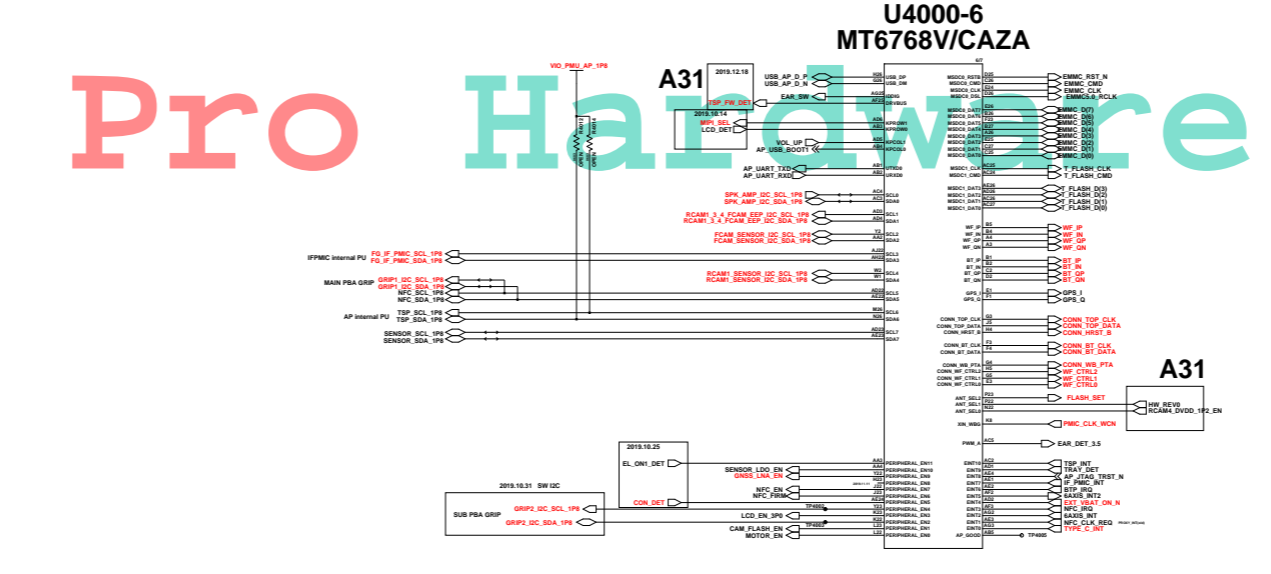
U4000-6
MT6768V/CAZA

Pro Hardware

A31

2019.12.18

VIO_PMU_AP_1P8

TSP_FW_DET

2019.10.14
MIPI_SEL
LCD_DET

USB_AP_D_P
USB_AP_D_N
EAR_SW

VOL_UP
AP_USB_BOOT1

AP_UART_TXD
AP_UART_RXD

SPK_AMP_I2C_SCL_1P8
SPK_AMP_I2C_SDA_1P8

RCAM1_3_4_FCAM_EEP_I2C_SCL_1P8
RCAM1_3_4_FCAM_EEP_I2C_SDA_1P8

FCAM_SENSOR_I2C_SCL_1P8
FCAM_SENSOR_I2C_SDA_1P8

IFPMIC internal PU
FG_IF_PMIC_SCL_1P8
FG_IF_PMIC_SDA_1P8

RCAM1_SENSOR_I2C_SCL_1P8
RCAM1_SENSOR_I2C_SDA_1P8

MAIN PBA GRIP
GRIP1_I2C_SCL_1P8
GRIP1_I2C_SDA_1P8
NFC_SCL_1P8
NFC_SDA_1P8

AP internal PU
TSP_SCL_1P8
TSP_SDA_1P8

SENSOR_SCL_1P8
SENSOR_SDA_1P8

USB_DP
USB_DM
IDDIG
DRVBUS
KPROW1
KPROW0
KPCOL1
KPCOL0
UTXD0
URXD0
SCL0
SDA0
SCL1
SDA1
SCL2
SDA2
SCL3
SDA3
SCL4
SDA4
SCL5
SDA5
SCL6
SDA6
SCL7
SDA7

MSDC0_RSTB
MSDC0_CMD
MSDC0_CLK
MSDC0_DSL
MSDC0_DAT7
MSDC0_DAT6
MSDC0_DAT5
MSDC0_DAT4
MSDC0_DAT3
MSDC0_DAT2
MSDC0_DAT1
MSDC0_DAT0
MSDC1_CLK
MSDC1_CMD
MSDC1_DAT3
MSDC1_DAT2
MSDC1_DAT1
MSDC1_DAT0

EMMC_RST_N
EMMC_CMD
EMMC_CLK
EMMC5.0_RCLK
EMMC_D(7)
EMMC_D(6)
EMMC_D(5)
EMMC_D(4)
EMMC_D(3)
EMMC_D(2)
EMMC_D(1)
EMMC_D(0)
T_FLASH_CLK
T_FLASH_CMD
T_FLASH_D(3)
T_FLASH_D(2)
T_FLASH_D(1)
T_FLASH_D(0)

WF_IP
WF_IN
WF_QP
WF_QN
WF_IP
WF_IN
WF_QP
WF_QN
BT_IP
BT_IN
BT_QP
BT_QN
BT_IP
BT_IN
BT_QP
BT_QN
GPS_I
GPS_Q
GPS_I
GPS_Q

CONN_TOP_CLK
CONN_TOP_DATA
CONN_HRST_B
CONN_TOP_CLK
CONN_TOP_DATA
CONN_HRST_B
CONN_BT_CLK
CONN_BT_DATA
CONN_BT_CLK
CONN_BT_DATA
CONN_WB_PTA
CONN_WF_CTRL2
CONN_WF_CTRL1
CONN_WF_CTRL0
CONN_WB_PTA
WF_CTRL2
WF_CTRL1
WF_CTRL0

A31
ANT_SEL0
ANT_SEL1
ANT_SEL2
FLASH_SET
HW_REV0
RCAM4_DVDD_1P2_EN

XIN_WBG
PMIC_CLK_WCN

PWM_A
EAR_DET_3.5

2019.10.25
EL_ON1_DET

SENSOR_LDO_EN
GNSS_LNA_EN
NFC_EN
NFC_FIRM

2019.10.31 SW I2C
SUB PBA GRIP
GRIP2_I2C_SCL_1P8
GRIP2_I2C_SDA_1P8
CON_DET

TP4001
LCD_EN_3P0
TP4002
CAM_FLASH_EN
MOTOR_EN

PERIPHERAL_EN11
PERIPHERAL_EN10
PERIPHERAL_EN9
PERIPHERAL_EN8
PERIPHERAL_EN7
PERIPHERAL_EN6
PERIPHERAL_EN5
PERIPHERAL_EN4
PERIPHERAL_EN3
PERIPHERAL_EN2
PERIPHERAL_EN1
PERIPHERAL_EN0

EINT10
EINT11
EINT9
EINT8
EINT7
EINT6
EINT5
EINT4
EINT3
EINT2
EINT1
EINT0
AP_GOOD

TSP_INT
TRAY_DET
AP_JTAG_TRST_N
IF_PMIC_INT
BTP_IRQ
6AXIS_INT2
EXT_VBAT_ON_N
NFC_IRQ
6AXIS_INT
NFC_CLK_REQ
TYPE_C_INT
TP4005